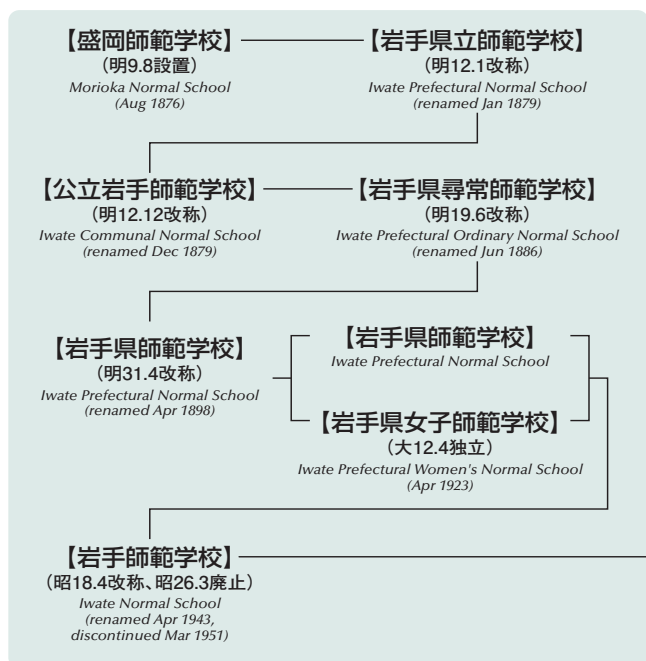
【盛岡師範学校】
（明9.8設置）
Morioka Normal School
(Aug 1876)

【岩手県立師範学校】
（明12.1改称）
Iwate Prefectural Normal School
(renamed Jan 1879)

【公立岩手師範学校】
（明12.12改称）
Iwate Communal Normal School
(renamed Dec 1879)

【岩手県尋常師範学校】
（明19.6改称）
Iwate Prefectural Ordinary Normal School
(renamed Jun 1886)

【岩手県師範学校】
（明31.4改称）
Iwate Prefectural Normal School
(renamed Apr 1898)

【岩手県師範学校】
Iwate Prefectural Normal School

【岩手県女子師範学校】
（大12.4独立）
Iwate Prefectural Women's Normal School
(Apr 1923)

【岩手師範学校】
（昭18.4改称、昭26.3廃止）
Iwate Normal School
(renamed Apr 1943, discontinued Mar 1951)